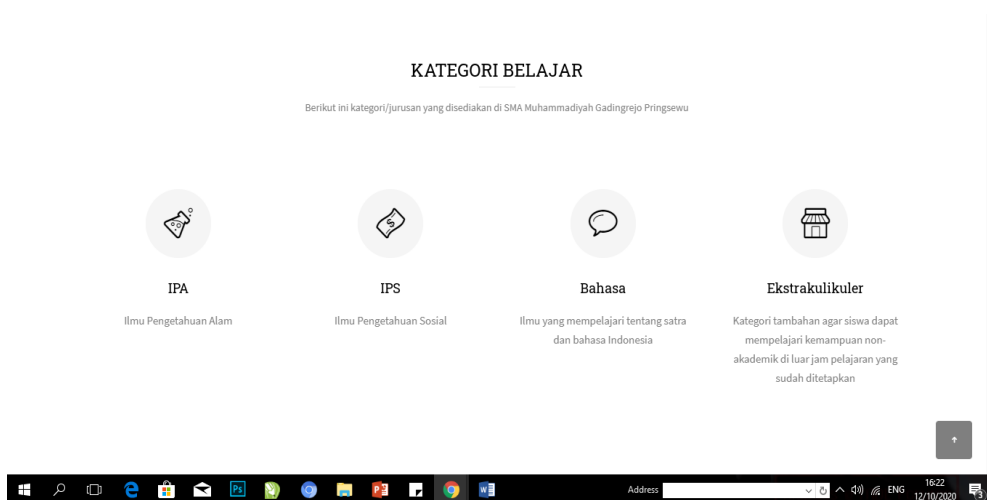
KATEGORI BELAJAR

Berikut ini kategori/jurusan yang disediakan di SMA Muhammadiyah Gadingrejo Pringsewu

IPA

Ilmu Pengetahuan Alam

IPS

Ilmu Pengetahuan Sosial

Bahasa

Ilmu yang mempelajari tentang satra dan bahasa Indonesia

Ekstrakulikuler

Kategori tambahan agar siswa dapat mempelajari kemampuan non-akademik di luar jam pelajaran yang sudah ditetapkan

Address

ENG

16:22
12/10/2020